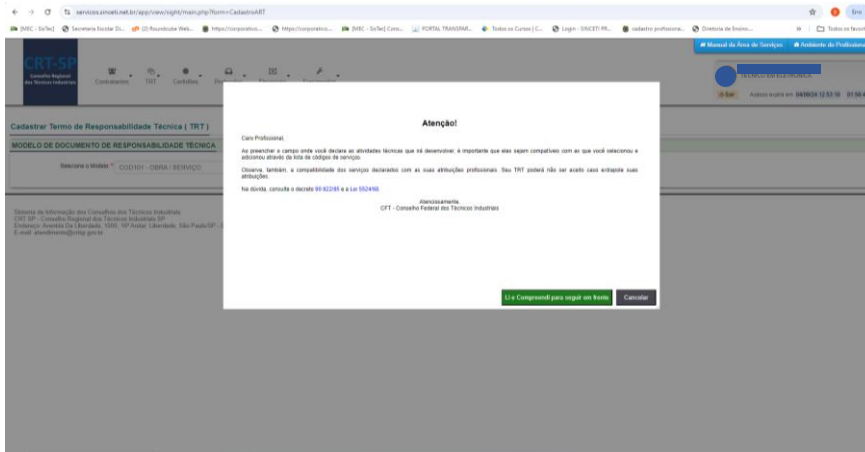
servicos.sinceti.net.br/app/view/sight/main.php?form=CadastrarART

[MEC - SoTec] | Secretaria Escolar Di... | (2) Roundcube Web... | https://corporativo... | https://corporativo... | [MEC - SoTec] Cons... | PORTAL TRANSPAR... | Todos os Cursos | C... | Login - SINCETI PR... | cadastro professora... | Diretoria de Ensino... | Todos os favoritos

Manual da Área de Serviços | Ambiente do Profissional

CRT-SP
Conselho Regional dos Técnicos Industriais

Contratantes | TRT | Certidões

TÉCNICO EM ELETRÔNICA

Sair | Acesso expira em: 04/09/24 12:53:35

Cadastrar Termo de Responsabilidade Técnica ( TRT )

MODELO DE DOCUMENTO DE RESPONSABILIDADE TÉCNICA

Selecione o Modelo *: COD101 - OBRA / SERVIÇO

Sistema de Informação dos Conselhos dos Técnicos Industriais
CRT-SP - Conselho Regional dos Técnicos Industriais SP
Endereço: Avenida Da Liberdade, 1000, 10º Andar. Liberdade, São Paulo/SP - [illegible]
E-mail: atendimento@crtsp.gov.br

Atenção!

Caro Profissional,

Ao preencher o campo onde você declara as atividades técnicas que irá desenvolver, é importante que elas sejam compatíveis com as que você selecionou e adicionou através da lista de códigos de serviço.

Observe, também, a compatibilidade dos serviços declarados com as suas atribuições profissionais. Seu TRT poderá não ser aceito caso extrapole suas atribuições.

Na dúvida, consulte o decreto 90.922/85 e a Lei 5524/68.

Atenciosamente,
CFT - Conselho Federal dos Técnicos Industriais

Li e Compreendi para seguir em frente | Cancelar